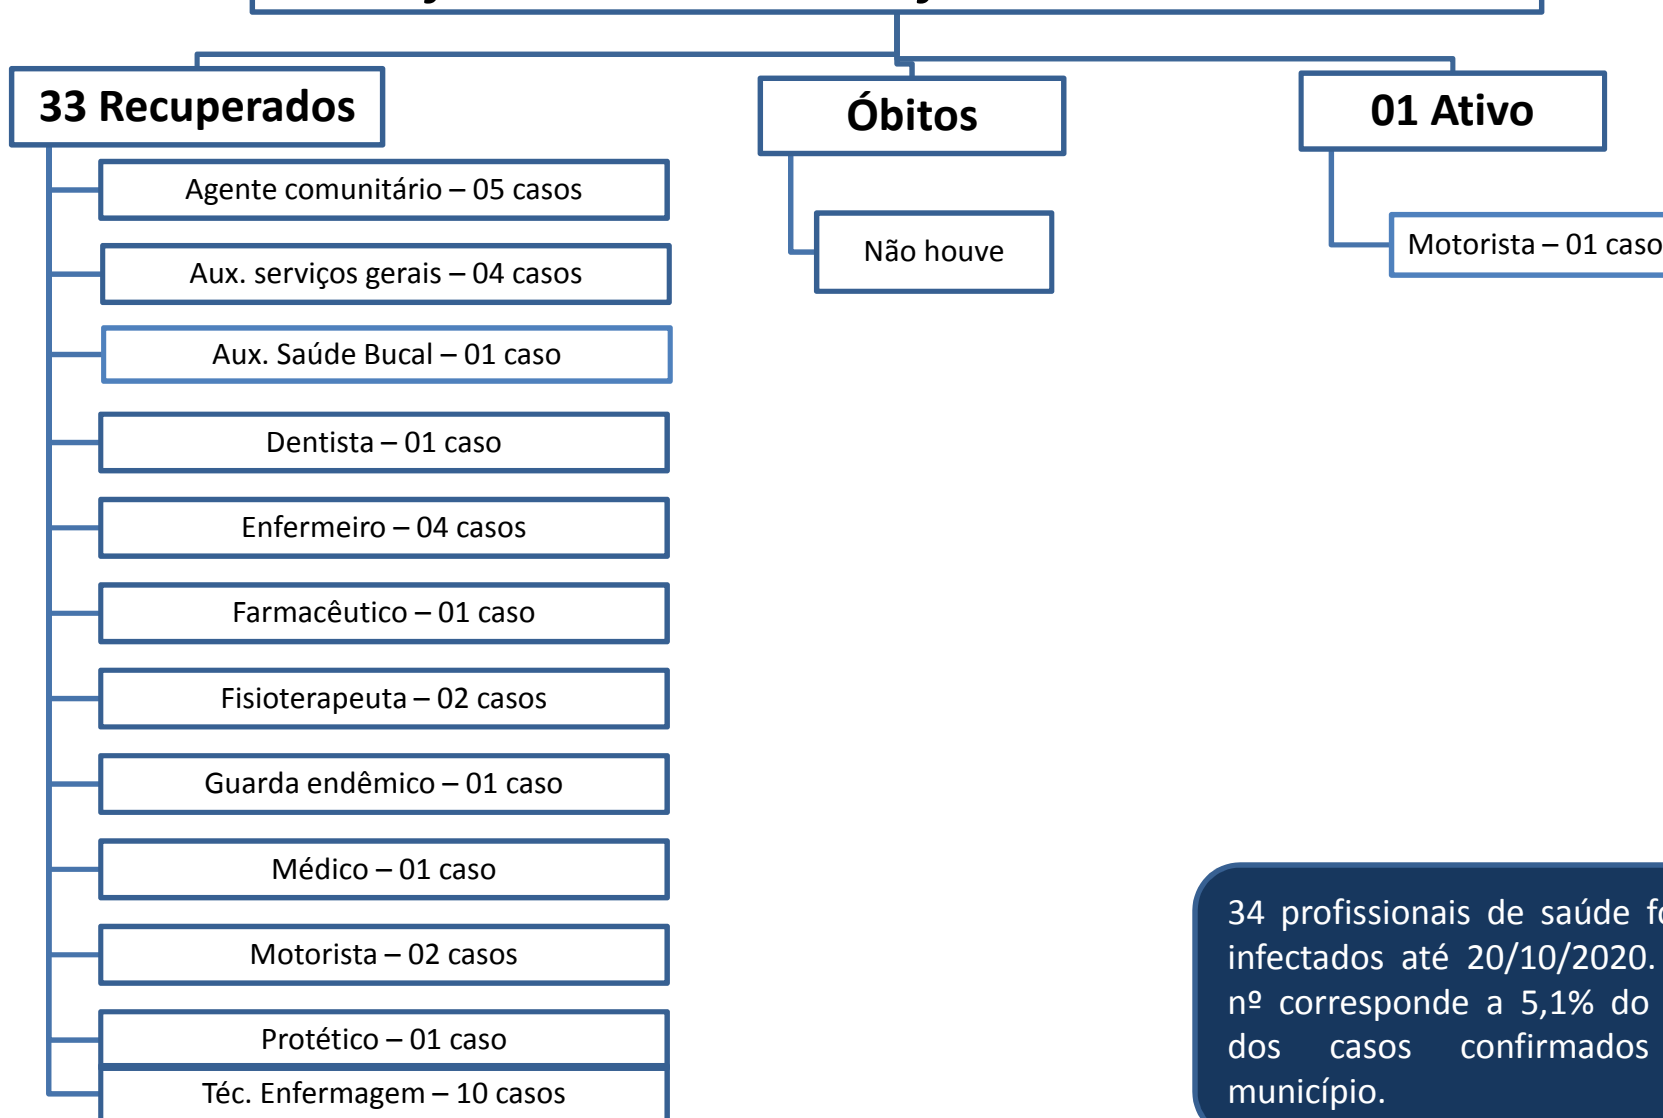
33 Recuperados

Agente comunitário – 05 casos

Aux. serviços gerais – 04 casos

Aux. Saúde Bucal – 01 caso

Dentista – 01 caso

Enfermeiro – 04 casos

Farmacêutico – 01 caso

Fisioterapeuta – 02 casos

Guarda endêmico – 01 caso

Médico – 01 caso

Motorista – 02 casos

Protético – 01 caso

Téc. Enfermagem – 10 casos

Óbitos

Não houve

01 Ativo

Motorista – 01 caso

34 profissionais de saúde f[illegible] infectados até 20/10/2020. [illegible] nº corresponde a 5,1% do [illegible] dos casos confirmados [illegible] município.